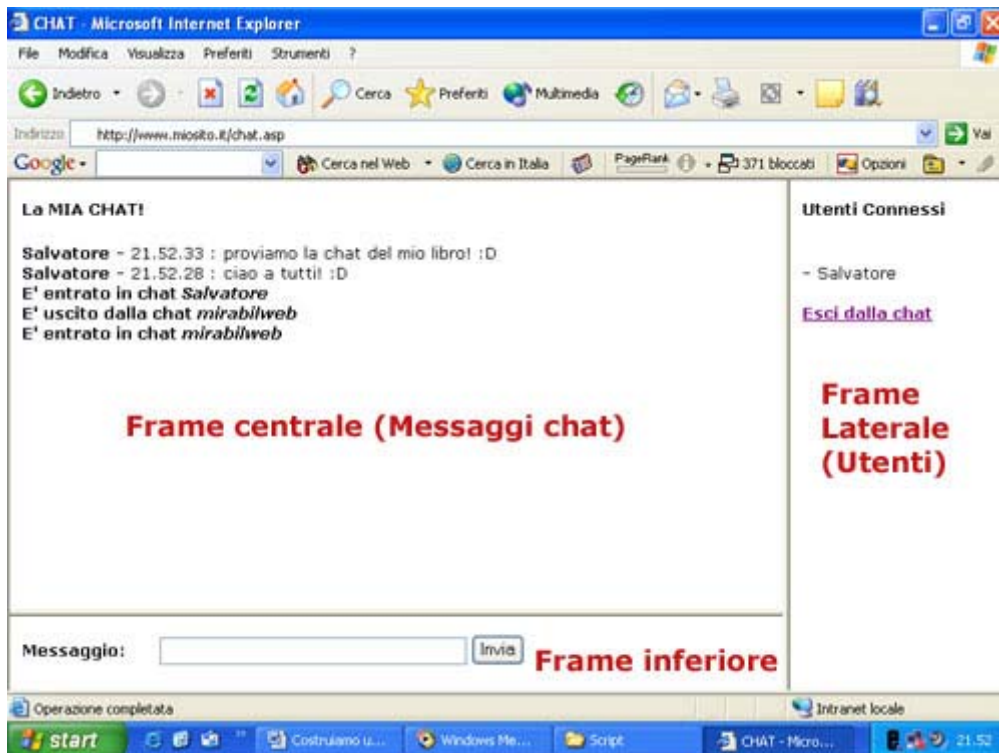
CHAT - Microsoft Internet Explorer

File Modifica Visualizza Preferiti Strumenti ?

Indietro Cerca Preferiti Multimedia

Indirizzo http://www.miosito.it/chat.asp Vai

Google Cerca nel Web Cerca in Italia PageRank 371 bloccati Opzioni

La MIA CHAT!

Salvatore - 21.52.33 : proviamo la chat del mio libro! :D
Salvatore - 21.52.28 : ciao a tutti! :D
E' entrato in chat Salvatore
E' uscito dalla chat mirabilweb
E' entrato in chat mirabilweb

Frame centrale (Messaggi chat)

Utenti Connessi

- Salvatore

Esci dalla chat

Frame Laterale (Utenti)

Messaggio: Invia Frame inferiore

Operazione completata

Intranet locale

start Costruiamo u... Windows Me... Script CHAT - Micro... 21.52